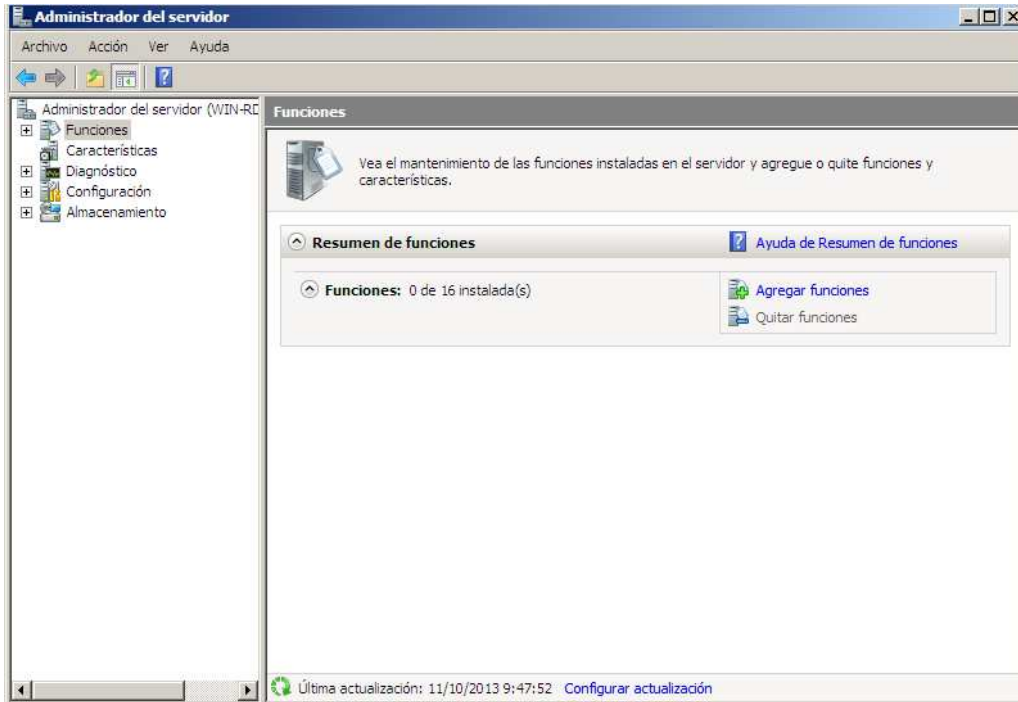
Administrador del servidor

Archivo Acción Ver Ayuda

Administrador del servidor (WIN-RE
Funciones
Características
Diagnóstico
Configuración
Almacenamiento

Funciones

Vea el mantenimiento de las funciones instaladas en el servidor y agregue o quite funciones y características.

Resumen de funciones

Ayuda de Resumen de funciones

Funciones: 0 de 16 instalada(s)

Agregar funciones

Quitar funciones

Última actualización: 11/10/2013 9:47:52 Configurar actualización